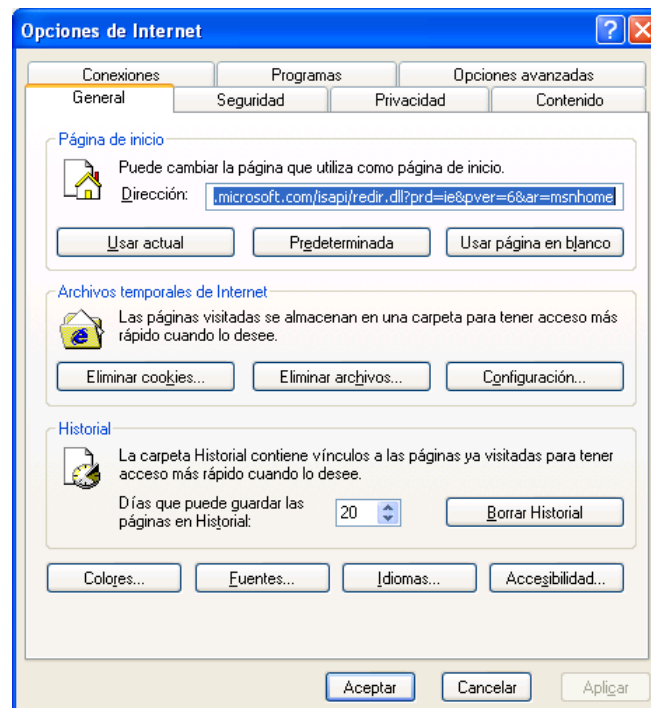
Opciones de Internet

Conexiones
Programas
Opciones avanzadas
General
Seguridad
Privacidad
Contenido

Página de inicio
Puede cambiar la página que utiliza como página de inicio.
Dirección: .microsoft.com/isapi/redir.dll?prd=ie&pver=6&ar=msnhome
Usar actual
Predeterminada
Usar página en blanco

Archivos temporales de Internet
Las páginas visitadas se almacenan en una carpeta para tener acceso más rápido cuando lo desee.
Eliminar cookies...
Eliminar archivos...
Configuración...

Historial
La carpeta Historial contiene vínculos a las páginas ya visitadas para tener acceso más rápido cuando lo desee.
Días que puede guardar las páginas en Historial: 20
Borrar Historial

Colores...
Fuentes...
Idiomas...
Accesibilidad...

Aceptar
Cancelar
Aplicar